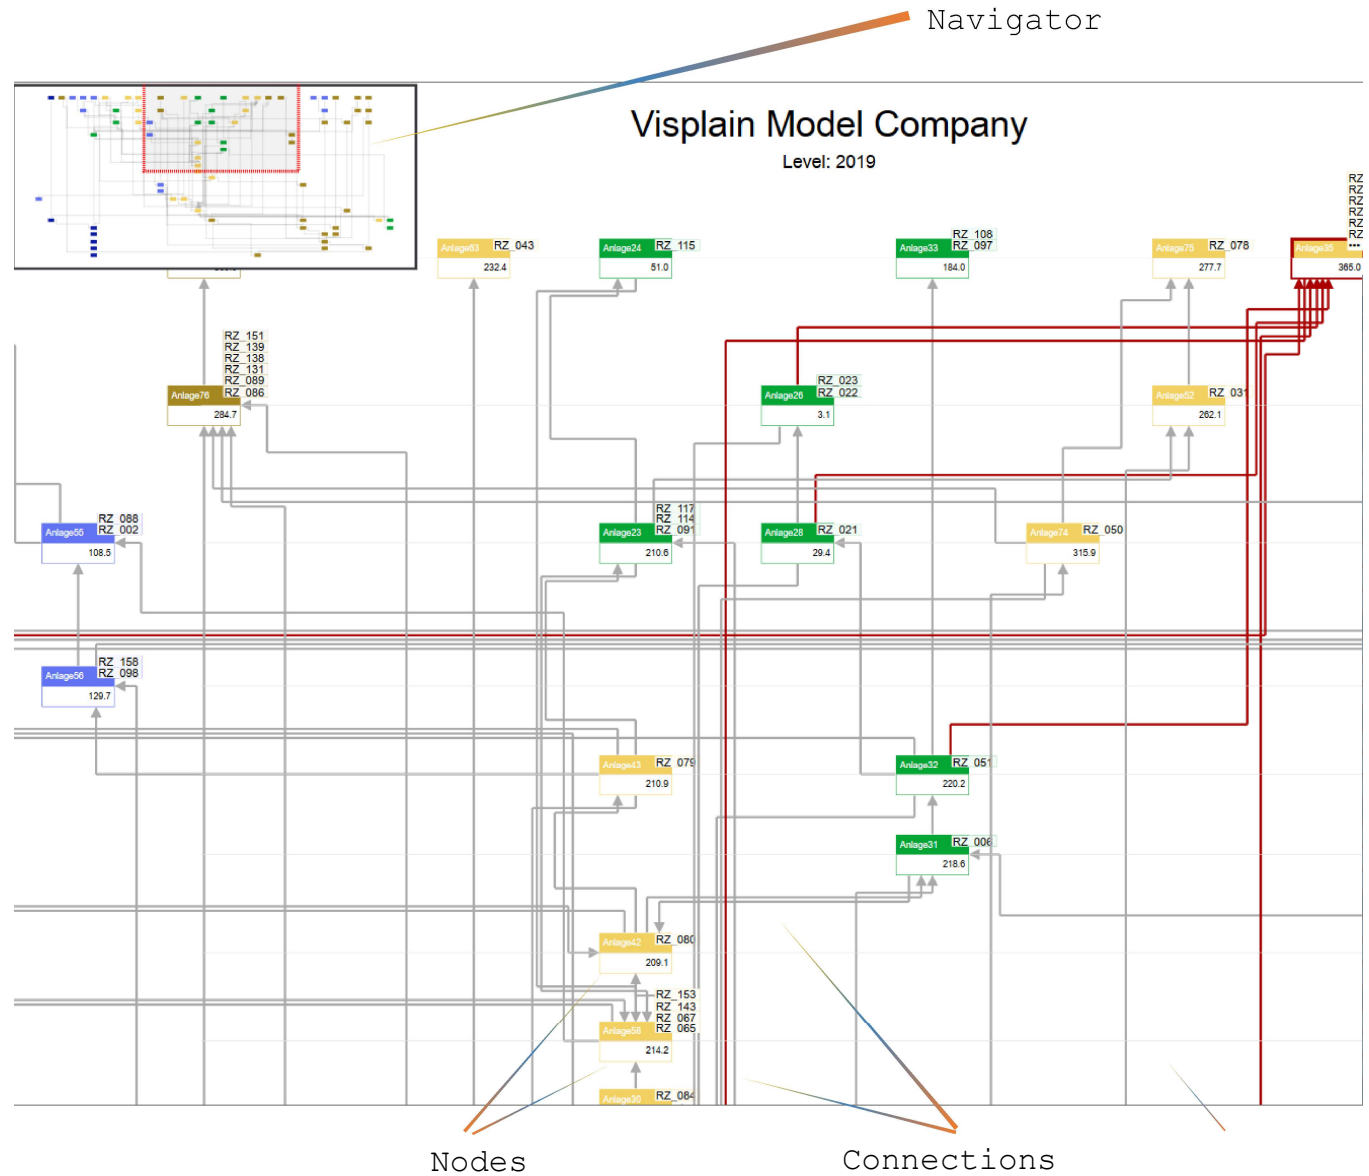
Navigator

Visplain Model Company

Level: 2019

RZ
RZ
RZ
RZ
RZ
RZ
•••

Anlage63 RZ 043
232.4

Anlage24 RZ 115
51.0

Anlage33 RZ 108
RZ 097
184.0

Anlage75 RZ 078
277.7

Anlage35
365.0

RZ 151
RZ 139
RZ 138
RZ 131
RZ 089
Anlage76 RZ 086
284.7

Anlage26 RZ 023
RZ 022
3.1

Anlage52 RZ 031
262.1

Anlage55 RZ 088
RZ 002
108.5

Anlage23 RZ 117
RZ 114
RZ 091
210.6

Anlage28 RZ 021
29.4

Anlage74 RZ 050
315.9

Anlage56 RZ 158
RZ 098
129.7

Anlage43 RZ 079
210.9

Anlage32 RZ 051
220.2

Anlage31 RZ 006
218.6

Anlage42 RZ 080
209.1

Anlage58 RZ 153
RZ 143
RZ 067
RZ 065
214.2

Anlage30 RZ 084

Nodes

Connections